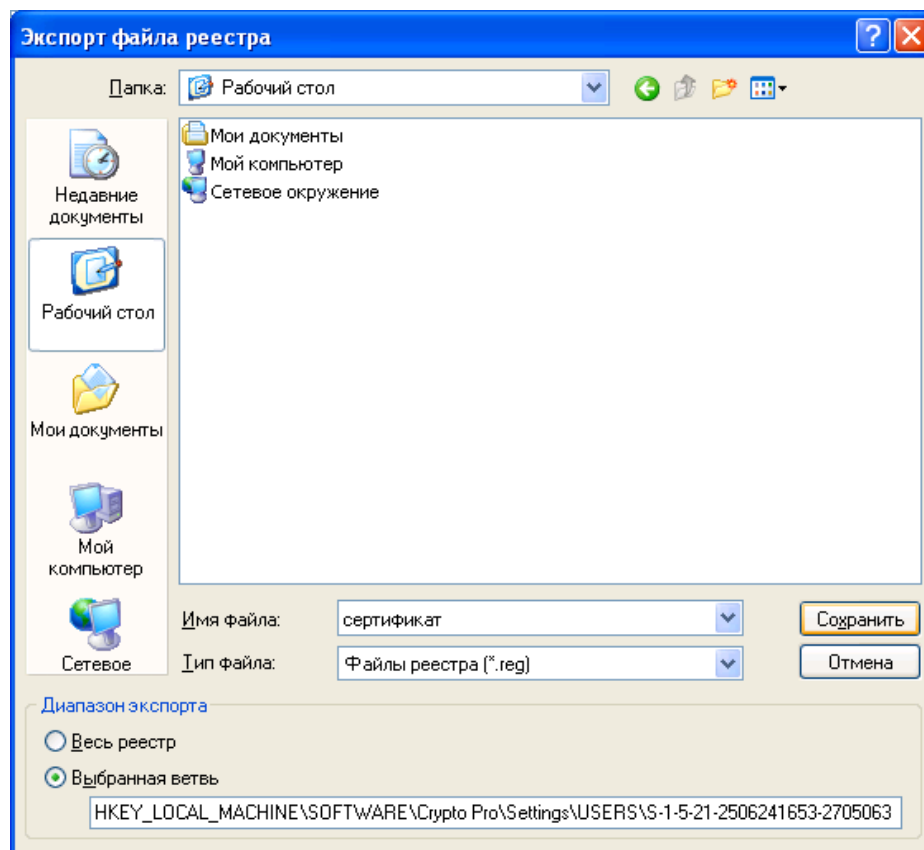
Экспорт файла реестра

Папка: Рабочий стол

Мои документы
Мой компьютер
Сетевое окружение

Недавние документы
Рабочий стол
Мои документы
Мой компьютер
Сетевое

Имя файла: сертификат
Тип файла: Файлы реестра (*.reg)

Сохранить
Отмена

Диапазон экспорта
Весь реестр
Выбранная ветвь
HKEY_LOCAL_MACHINE\SOFTWARE\Crypto Pro\Settings\USERS\S-1-5-21-2506241653-2705063